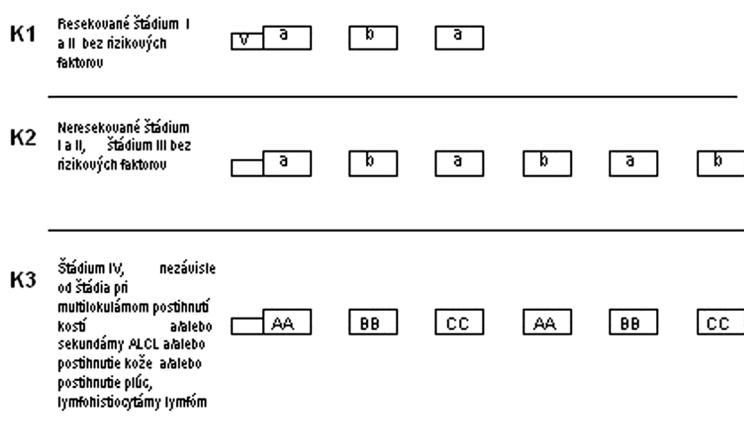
K1 Resekované štádium I a II bez rizikových faktorov

V a b a

K2 Neresekované štádium I a II, štádium III bez rizikových faktorov

a b a b a b

K3 Štádium IV, nezávisle od štádia pri multilokulárnom postihnutí kostí a/alebo sekundárny ALCL a/alebo postihnutie kože a/alebo postihnutie pľúc, lymfohistiocytárny lymfóm

AA BB CC AA BB CC